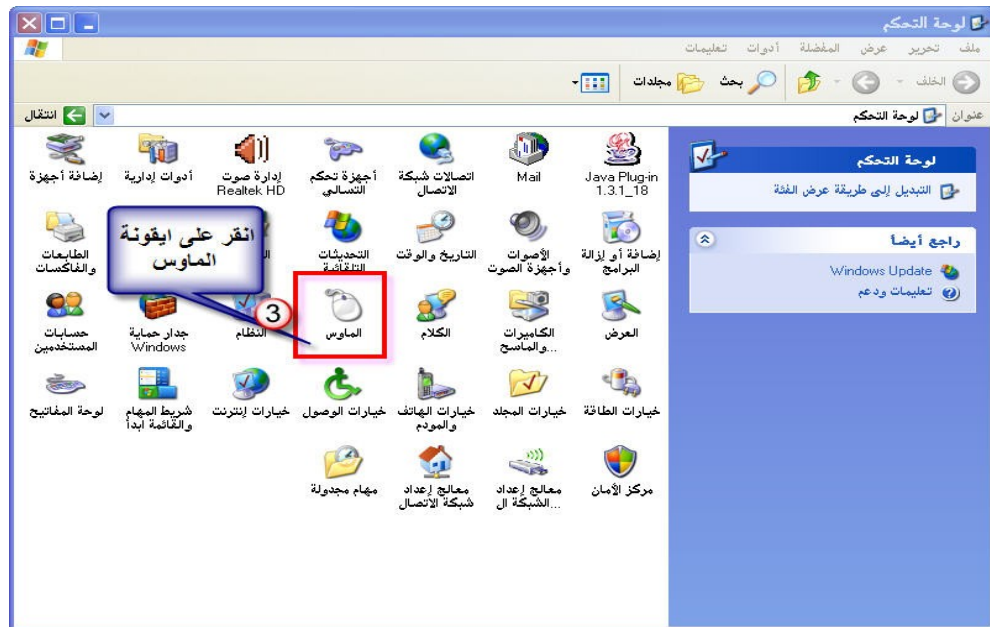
لوحة التحكم

ملف تحرير عرض المفضلة أدوات تعليمات

الخلف بحث مجلدات

عنوان لوحة التحكم

انتقال

لوحة التحكم

التبديل إلى طريقة عرض الفئة

راجع أيضاً

Windows Update

تعليمات ودعم

Java Plug-in 1.3.1_18

Mail

اتصالات شبكة الاتصال

أجهزة تحكم التسالي

إدارة صوت Realtek HD

أدوات إدارية

إضافة أجهزة

إضافة أو إزالة البرامج

الأصوات وأجهزة الصوت

التاريخ والوقت

التحديثات التلقائية

الطابعات والفاكسات

انقر على ايقونة الماوس

العرض

الكاميرات والماسح...

الكلام

الماوس

النظام

جدار حماية Windows

حسابات المستخدمين

3

خيارات الطاقة

خيارات المجلد

خيارات الهاتف والمودم

خيارات الوصول

خيارات إنترنت

شريط المهام والقائمة ابدأ

لوحة المفاتيح

مركز الأمان

معالج إعداد الشبكة ال...

معالج إعداد شبكة الاتصال

مهام مجدولة